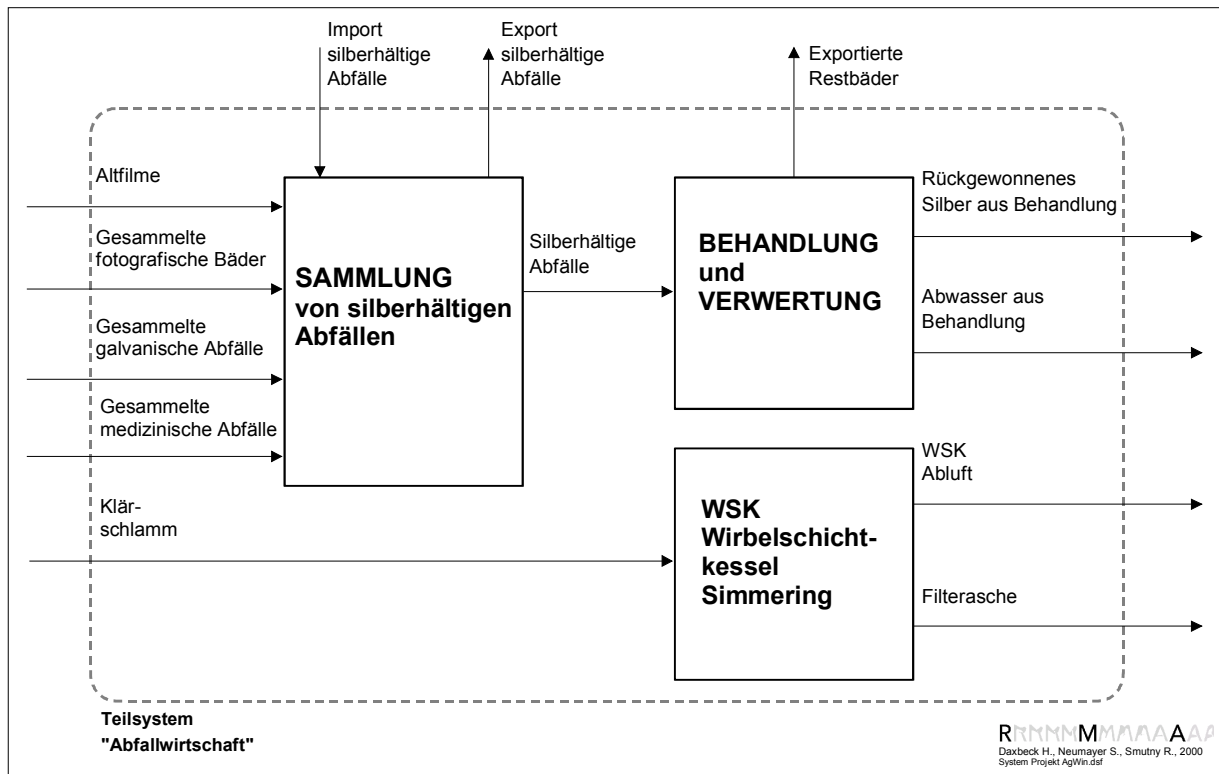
Import silberhältige Abfälle

Export silberhältige Abfälle

Exportierte Restbäder

Altfilme

Gesammelte fotografische Bäder

Gesammelte galvanische Abfälle

Gesammelte medizinische Abfälle

Klärschlamm

SAMMLUNG von silberhältigen Abfällen

Silberhältige Abfälle

BEHANDLUNG und VERWERTUNG

Rückgewonnenes Silber aus Behandlung

Abwasser aus Behandlung

WSK Wirbelschichtkessel Simmering

WSK Abluft

Filterasche

Teilsystem "Abfallwirtschaft"

RMMMMMMAAAA

Daxbeck H., Neumayer S., Smutny R., 2000
System Projekt AgWin.dsf